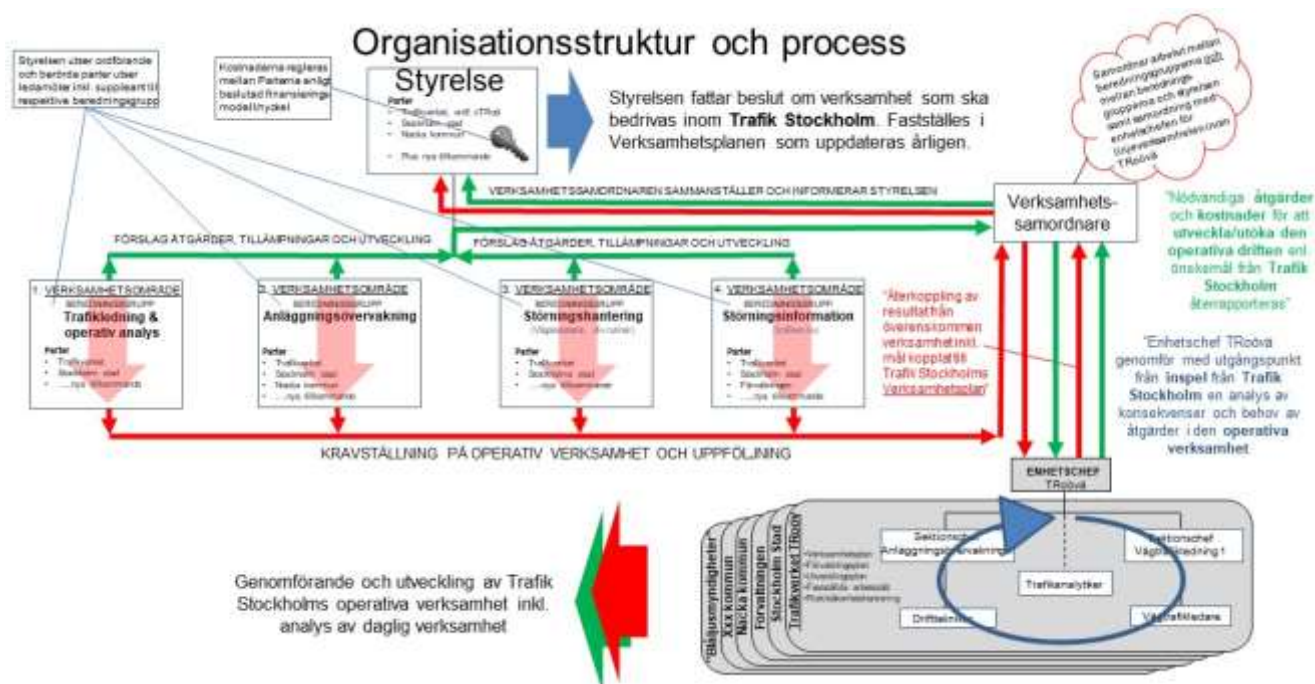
Organisationsstruktur och process

Styrelsen utser ordförande och berörda parter utser ledamöter inkl. suppleant till respektive beredningsgrupp

Kostnaderna regleras mellan Parterna enligt beslutad finansieringsmodell/nyckel

Styrelse

Parter
- Trafikverket, exkl. cTRoä
- Stockholm stad
- Nacka kommun
- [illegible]
- Plus nya tillkommande

Styrelsen fattar beslut om verksamhet som ska bedrivas inom **Trafik Stockholm**. Fastställes i Verksamhetsplanen som uppdateras årligen.

Samordnar arbetet mellan beredningsgrupperna och mellan beredningsgrupperna och styrelsen samt samordning med enhetschefen för trafikverksamheten inom TRoövä

VERKSAMHETSSAMORDNAREN SAMMANSTÄLLER OCH INFORMERAR STYRELSEN

Verksamhets-samordnare

"Nödvändiga **åtgärder** och **kostnader** för att **utveckla/utöka den operativa driften** enl önskemål från **Trafik Stockholm** återrapporteras"

FÖRSLAG ÅTGÄRDER, TILLÄMPNINGAR OCH UTVECKLING

FÖRSLAG ÅTGÄRDER, TILLÄMPNINGAR OCH UTVECKLING

1. VERKSAMHETSOMRÅDE
BEREDNINGSGRUPP
**Trafikledning & operativ analys**
Parter
- Trafikverket
- Stockholm stad
- .....nya tillkommande

2. VERKSAMHETSOMRÅDE
BEREDNINGSGRUPP
**Anläggningsövervakning**
Parter
- Trafikverket
- Stockholm stad
- Nacka kommun
- .....nya tillkommande

3. VERKSAMHETSOMRÅDE
BEREDNINGSGRUPP
**Störningshantering**
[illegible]
Parter
- Trafikverket
- Stockholm stad
- .....nya tillkommande

4. VERKSAMHETSOMRÅDE
BEREDNINGSGRUPP
**Störningsinformation**
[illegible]
Parter
- Trafikverket
- Stockholm stad
- Förvaltningen
- .....nya tillkommande

"Återkoppling av resultat från överenskommen verksamhet inkl. mål kopplat till Trafik Stockholms Verksamhetsplan"

"Enhetschef TRoövä genomför med utgångspunkt från **inspel** från **Trafik Stockholm** en analys av konsekvenser och behov av åtgärder i den **operativa verksamhet**"

KRAVSTÄLLNING PÅ OPERATIV VERKSAMHET OCH UPPFÖLJNING

ENHETSCHEF
TRoövä

Blåljusmyndigheter
Xxx kommun
Nacka kommun
Förvaltningen
Stockholm Stad
Trafikverket TRoövä

- Verksamhetsplan
- Förvaltningsplan
- Utvecklingsplan
- Fastställa arbetssätt
- Kompetensförsörjning

Sektionschef Anläggningsförvaltning

Sektionschef Vägtrafikledning 1

Trafikanalytiker

Driftteknikers

Vägtrafikledare

Genomförande och utveckling av Trafik Stockholms operativa verksamhet inkl. analys av daglig verksamhet